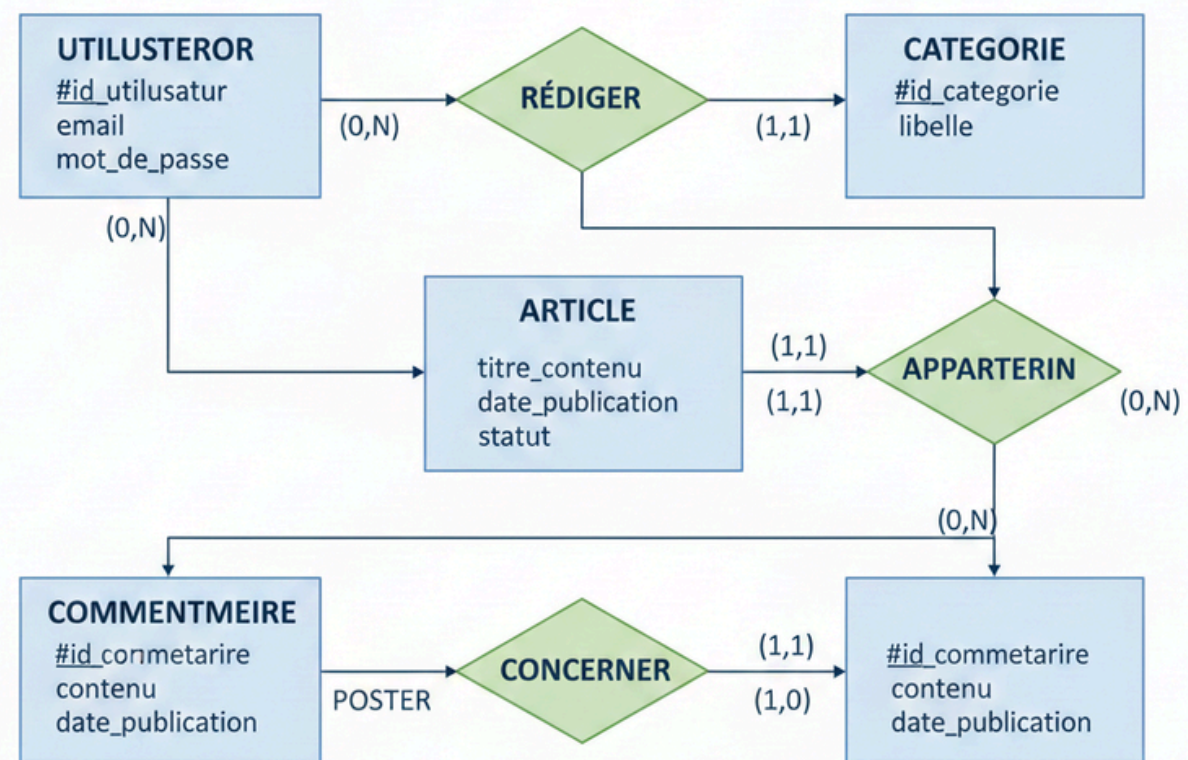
UTILUSTEROR
#id_utilusatur
email
mot_de_passe

(0,N)

RÉDIGER

(1,1)

CATEGORIE
#id_categorie
libelle

(0,N)

ARTICLE
titre_contenu
date_publication
statut

(1,1)
(1,1)

APPARTERIN

(0,N)

(0,N)

COMMENTMEIRE
#id_conmetarire
contenu
date_publication

POSTER

CONCERNER

(1,1)
(1,0)

#id_commetarire
contenu
date_publication